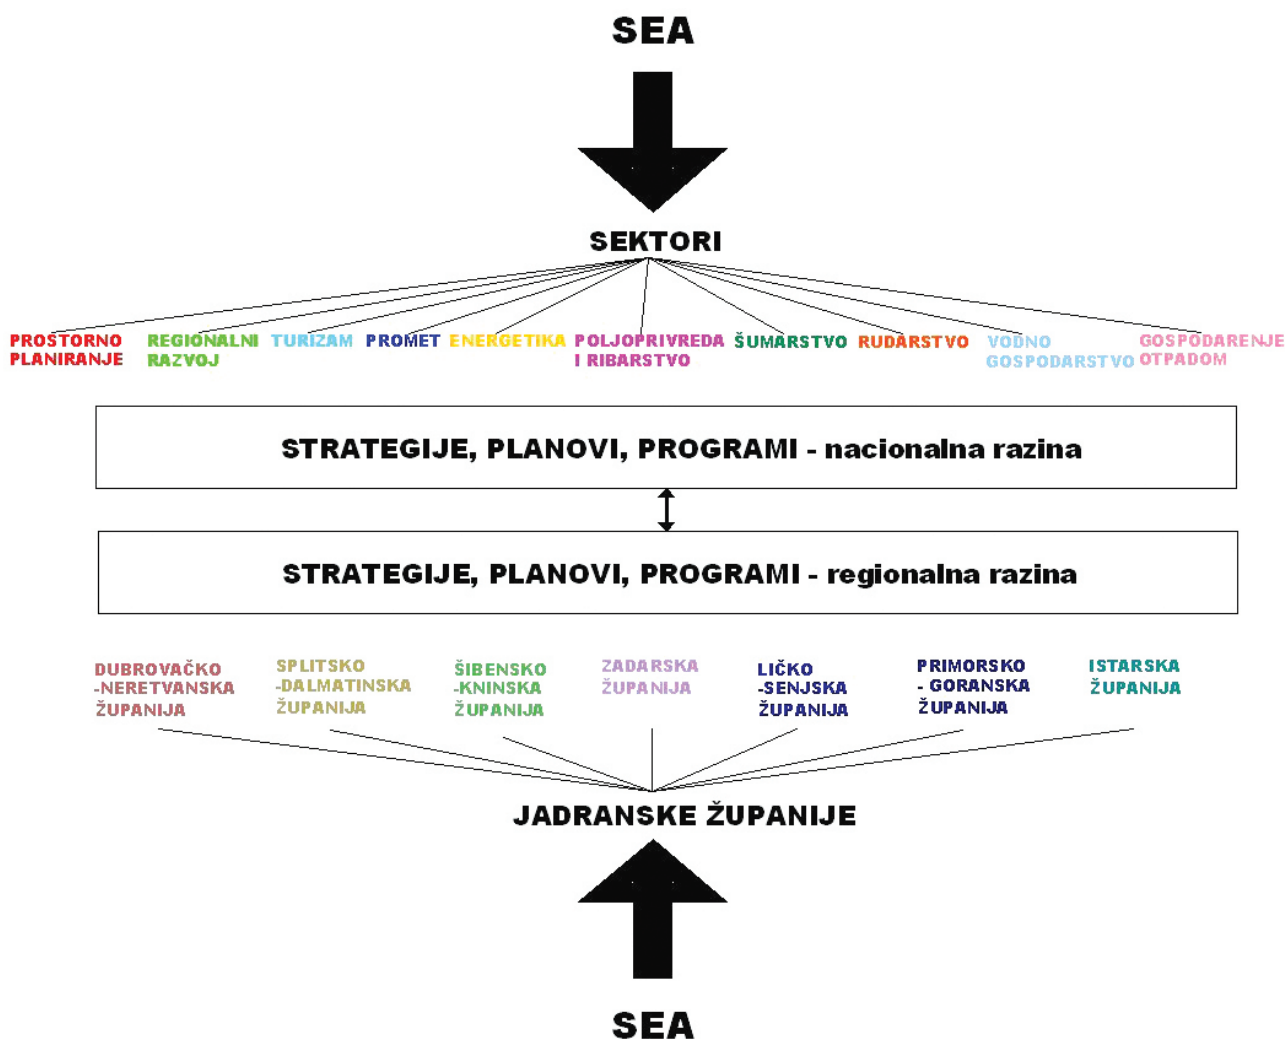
SEA

SEKTORI

PROSTORNO PLANIRANJE

REGIONALNI RAZVOJ

TURIZAM

PROMET

ENERGETIKA

POLJOPRIVREDA I RIBARSTVO

ŠUMARSTVO

RUDARSTVO

VODNO GOSPODARSTVO

GOSPODARENJE OTPADOM

STRATEGIJE, PLANOVI, PROGRAMI - nacionalna razina

STRATEGIJE, PLANOVI, PROGRAMI - regionalna razina

DUBROVAČKO -NERETVANSKA ŽUPANIJA

SPLITSKO -DALMATINSKA ŽUPANIJA

ŠIBENSKO -KNINSKA ŽUPANIJA

ZADARSKA ŽUPANIJA

LIČKO -SENJSKA ŽUPANIJA

PRIMORSKO - GORANSKA ŽUPANIJA

ISTARSKA ŽUPANIJA

JADRANSKE ŽUPANIJE

SEA